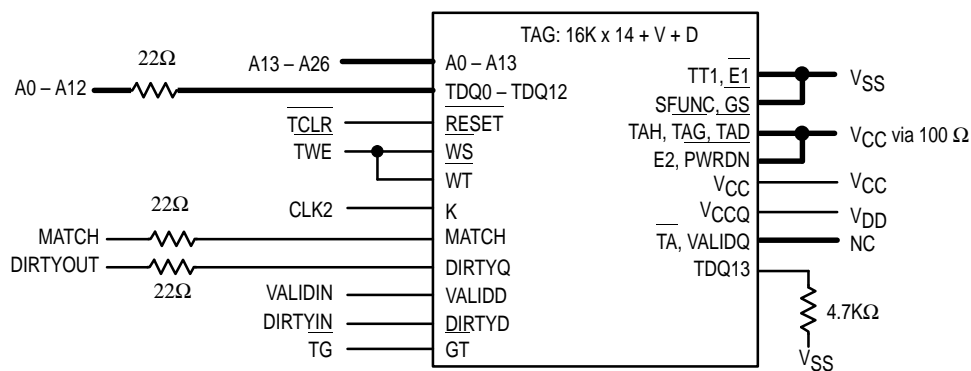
TAG: 16K x 14 + V + D

22Ω

A13 – A26

A0 – A13

A0 – A12

TDQ0 – TDQ12

$\overline{TCLR}$

$\overline{RESET}$

TWE

$\overline{WS}$

WT

22Ω

CLK2

K

MATCH

MATCH

DIRTYOUT

DIRTYQ

22Ω

VALIDIN

VALIDD

$\overline{DIRTYIN}$

$\overline{DIRTYD}$

TG

GT

TT1, $\overline{E1}$

$V_{SS}$

SFUNC, $\overline{GS}$

TAH, $\overline{TAG}$, $\overline{TAD}$

$V_{CC}$ via 100 Ω

E2, PWRDN

$V_{CC}$

$V_{CC}$

$V_{CCQ}$

$V_{DD}$

$\overline{TA}$, VALIDQ

NC

TDQ13

4.7KΩ

$V_{SS}$